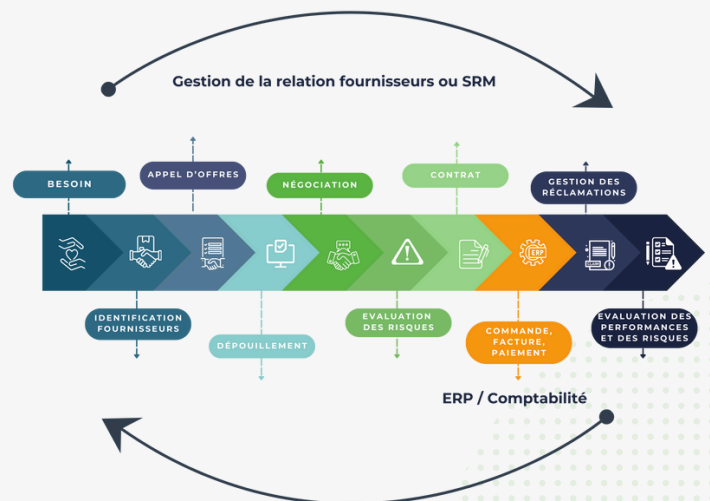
Gestion de la relation fournisseurs ou SRM

BESOIN

APPEL D'OFFRES

NÉGOCIATION

CONTRAT

GESTION DES RÉCLAMATIONS

ERP

IDENTIFICATION FOURNISSEURS

DÉPOUILLEMENT

EVALUATION DES RISQUES

COMMANDE, FACTURE, PAIEMENT

EVALUATION DES PERFORMANCES ET DES RISQUES

ERP / Comptabilité